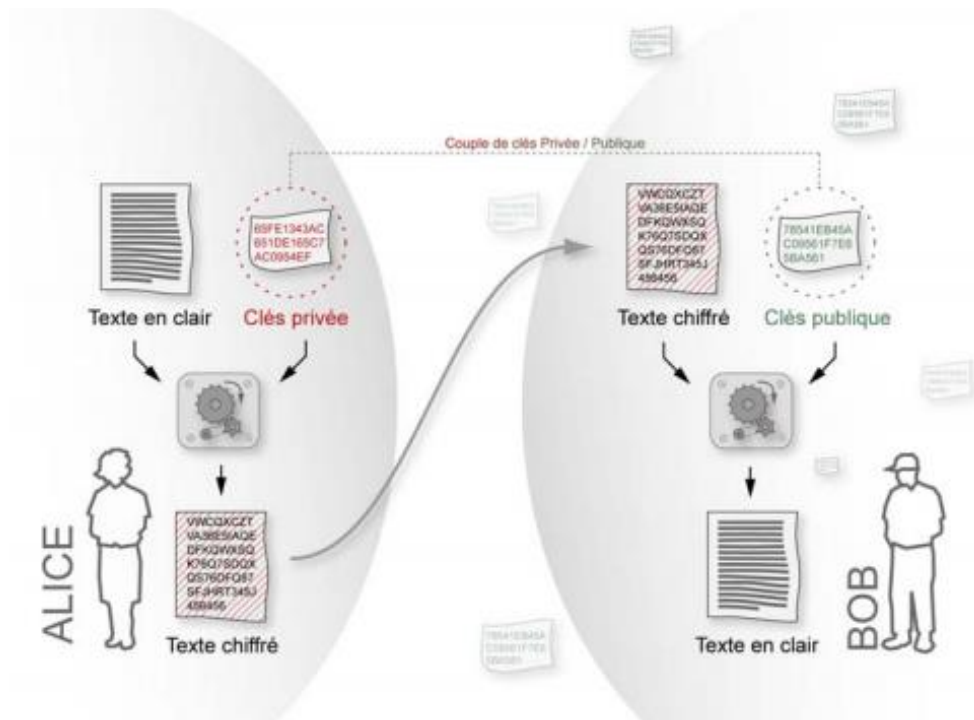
Couple de clés Privée / Publique

65FE1343AC
651DE165C7
AC0954EF

Texte en clair

Clés privée

VWCQXCZT
VA36E5IAQE
DFKGWXSQ
K76Q7SDQX
QS76DFG67
SFJHRT345J
456456

Texte chiffré

78541EB45A
C09561F7E6
5BA561

Texte chiffré

Clés publique

ALICE

VWCQXCZT
VA36E5IAQE
DFKGWXSQ
K76Q7SDQX
QS76DFG67
SFJHRT345J
456456

Texte chiffré

BOB

Texte en clair